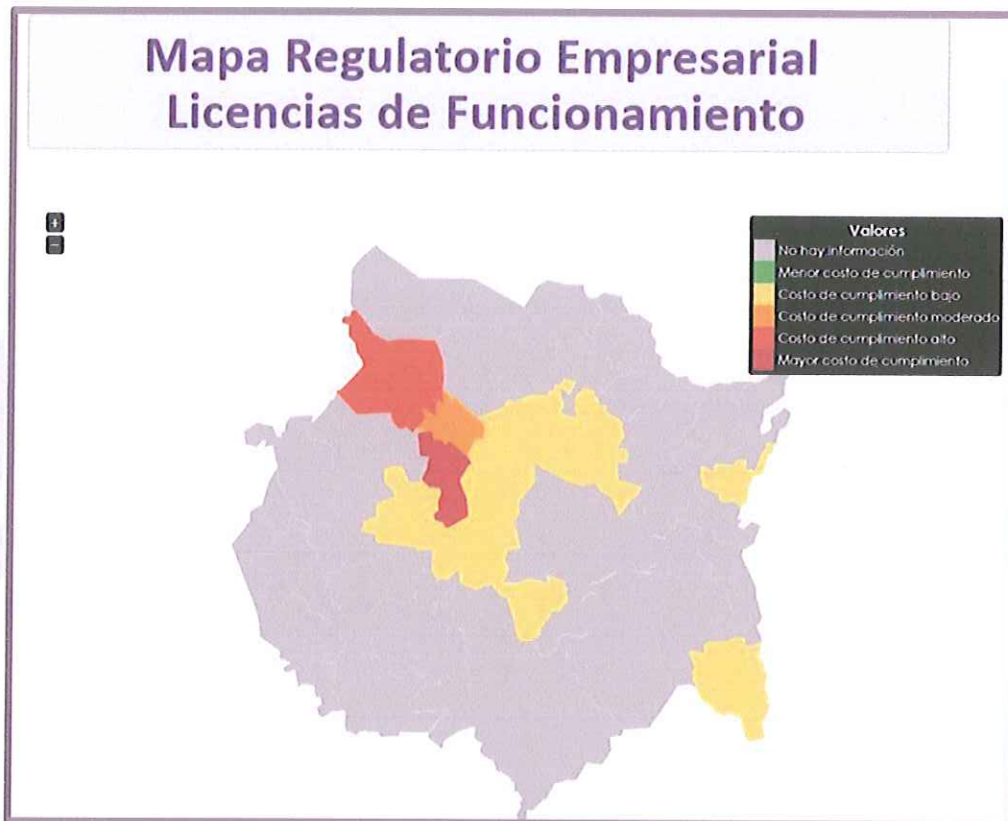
Mapa Regulatorio Empresarial
Licencias de Funcionamiento

+
−

Valores
No hay información
Menor costo de cumplimiento
Costo de cumplimiento bajo
Costo de cumplimiento moderado
Costo de cumplimiento alto
Mayor costo de cumplimiento